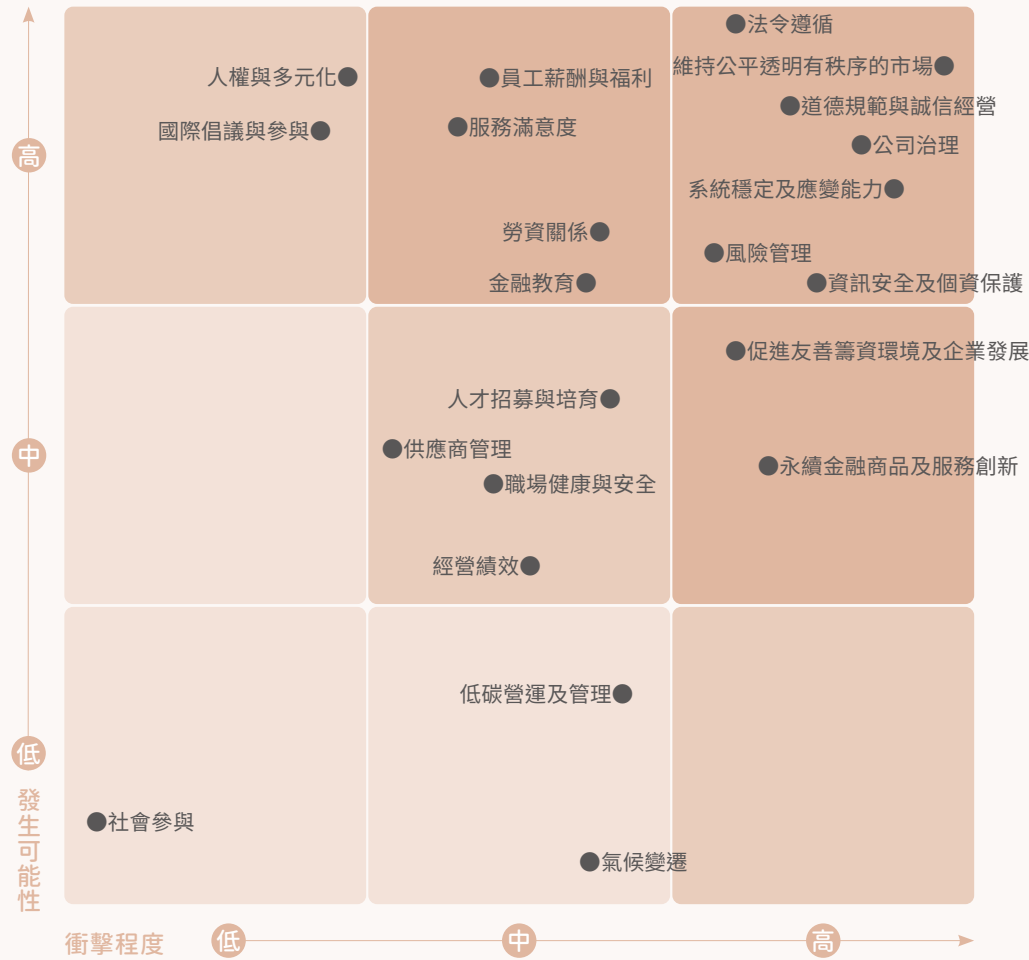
高
中
低
發生可能性

人權與多元化
國際倡議與參與
員工薪酬與福利
服務滿意度
勞資關係
金融教育
法令遵循
維持公平透明有秩序的市場
道德規範與誠信經營
公司治理
系統穩定及應變能力
風險管理
資訊安全及個資保護
人才招募與培育
供應商管理
職場健康與安全
經營績效
促進友善籌資環境及企業發展
永續金融商品及服務創新
低碳營運及管理
社會參與
氣候變遷

衝擊程度
低
中
高